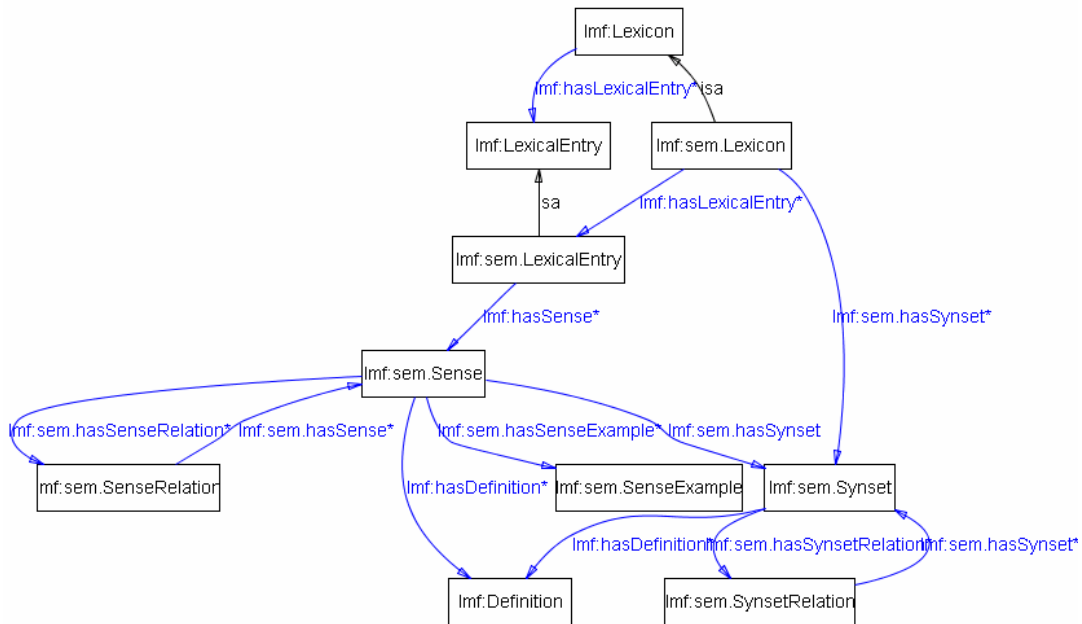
lmf:Lexicon

lmf:hasLexicalEntry*

isa

lmf:LexicalEntry

lmf:sem.Lexicon

sa

lmf:hasLexicalEntry*

lmf:sem.LexicalEntry

lmf:hasSense*

lmf:sem.hasSynset*

lmf:sem.Sense

lmf:sem.hasSenseRelation*

lmf:sem.hasSense*

lmf:sem.hasSenseExample*

lmf:sem.hasSynset

mf:sem.SenseRelation

lmf:hasDefinition*

lmf:sem.SenseExample

lmf:sem.Synset

lmf:hasDefinition*

lmf:sem.hasSynsetRelation*

lmf:sem.hasSynset*

lmf:Definition

lmf:sem.SynsetRelation